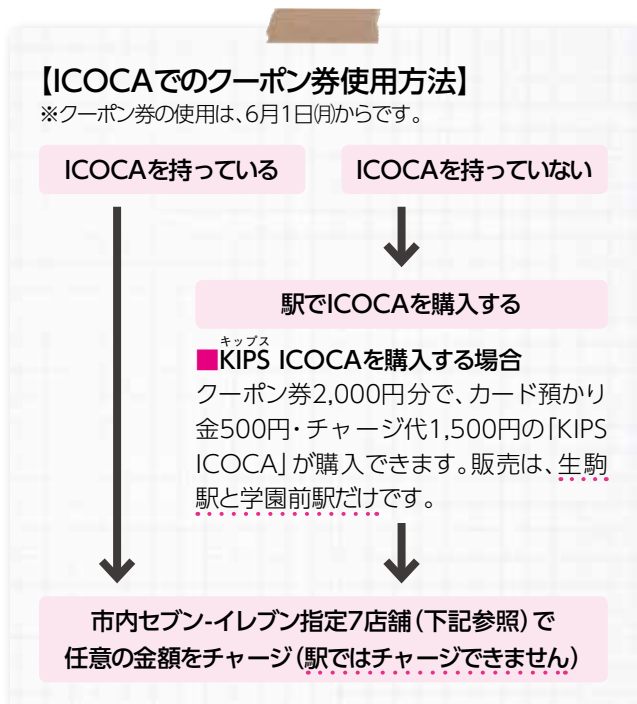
【ICOCAでのクーポン券使用方法】
※クーポン券の使用は、6月1日(月)からです。

ICOCAを持っている

ICOCAを持っていない

駅でICOCAを購入する

■KIPS（キップス） ICOCAを購入する場合
クーポン券2,000円分で、カード預かり金500円・チャージ代1,500円の「KIPS ICOCA」が購入できます。販売は、生駒駅と学園前駅だけです。

市内セブン-イレブン指定7店舗（下記参照）で
任意の金額をチャージ（駅ではチャージできません）